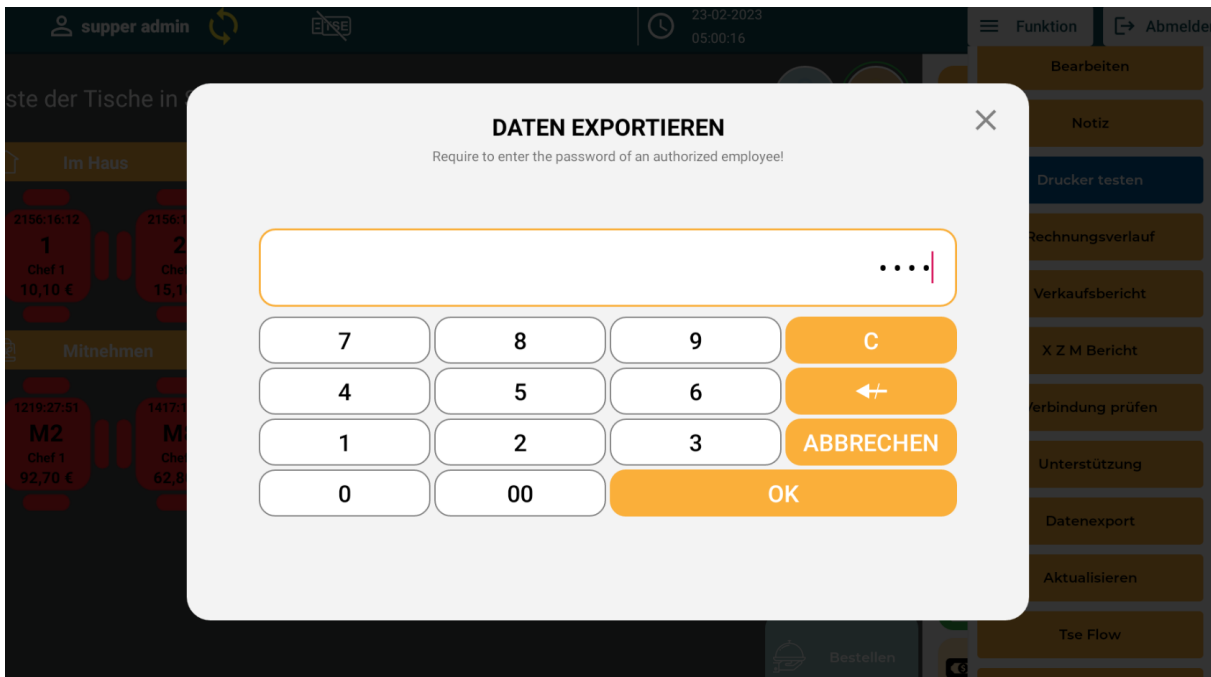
supper admin

TSE

23-02-2023
05:00:16

Funktion

Abmelden

ste der Tische in

Im Haus

2156:16:12
1
Chef 1
10,10 €

2156:1
2
Chef
15,1

Mitnehmen

1219:27:51
M2
Chef 1
92,70 €

1417:1
M
Che
62,8

Bestellen

DATEN EXPORTIEREN

Require to enter the password of an authorized employee!

••••

| 7 | 8 | 9 | C |
|---|---|---|---|
| 4 | 5 | 6 |  |
| 1 | 2 | 3 | ABBRECHEN |
| 0 | 00 | OK | |

Bearbeiten

Notiz

Drucker testen

Rechnungsverlauf

Verkaufsbericht

X Z M Bericht

Verbindung prüfen

Unterstützung

Datenexport

Aktualisieren

Tse Flow